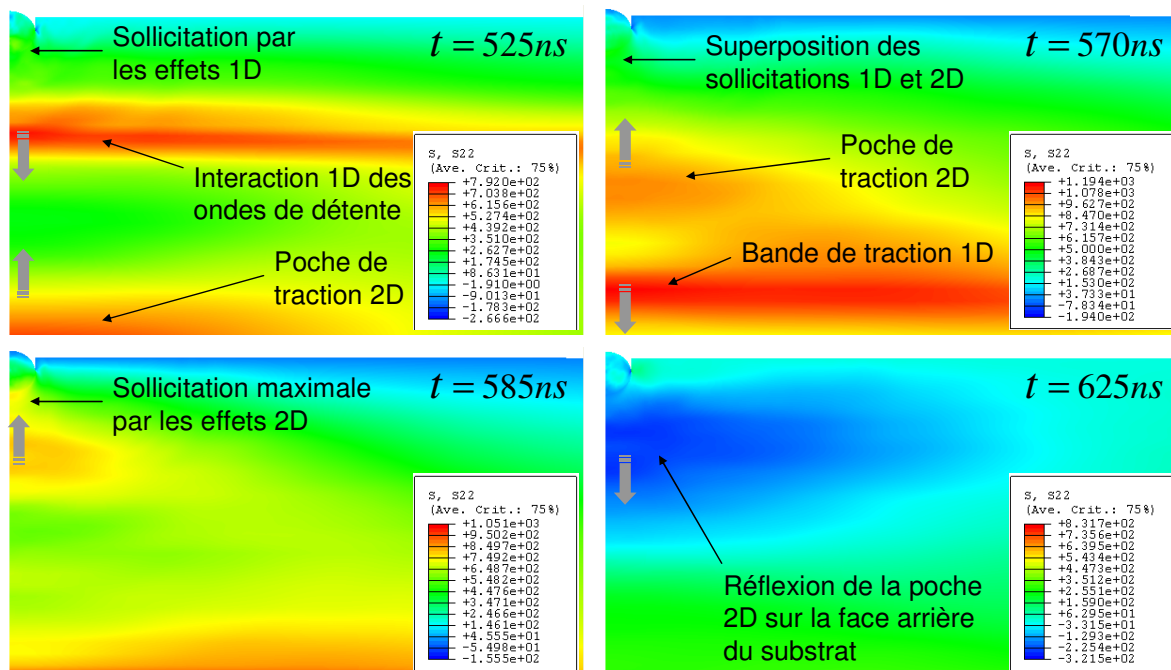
Sollicitation par les effets 1D

$t = 525ns$

Interaction 1D des ondes de détente

Poche de traction 2D

S, S22
(Ave. Crit.: 75%)
+7.920e+02
+7.038e+02
+6.156e+02
+5.274e+02
+4.392e+02
+3.510e+02
+2.627e+02
+1.745e+02
+8.631e+01
-1.910e+00
-9.013e+01
-1.783e+02
-2.666e+02

Superposition des sollicitations 1D et 2D

$t = 570ns$

Poche de traction 2D

Bande de traction 1D

S, S22
(Ave. Crit.: 75%)
+1.194e+03
+1.078e+03
+9.627e+02
+8.470e+02
+7.314e+02
+6.157e+02
+5.000e+02
+3.843e+02
+2.687e+02
+1.530e+02
+3.733e+01
-7.834e+01
-1.940e+02

Sollicitation maximale par les effets 2D

$t = 585ns$

S, S22
(Ave. Crit.: 75%)
+1.051e+03
+9.502e+02
+8.497e+02
+7.492e+02
+6.487e+02
+5.482e+02
+4.476e+02
+3.471e+02
+2.466e+02
+1.461e+02
+4.555e+01
-5.498e+01
-1.555e+02

$t = 625ns$

Réflexion de la poche 2D sur la face arrière du substrat

S, S22
(Ave. Crit.: 75%)
+8.317e+02
+7.356e+02
+6.395e+02
+5.434e+02
+4.473e+02
+3.512e+02
+2.551e+02
+1.590e+02
+6.295e+01
-3.315e+01
-1.293e+02
-2.254e+02
-3.215e+02